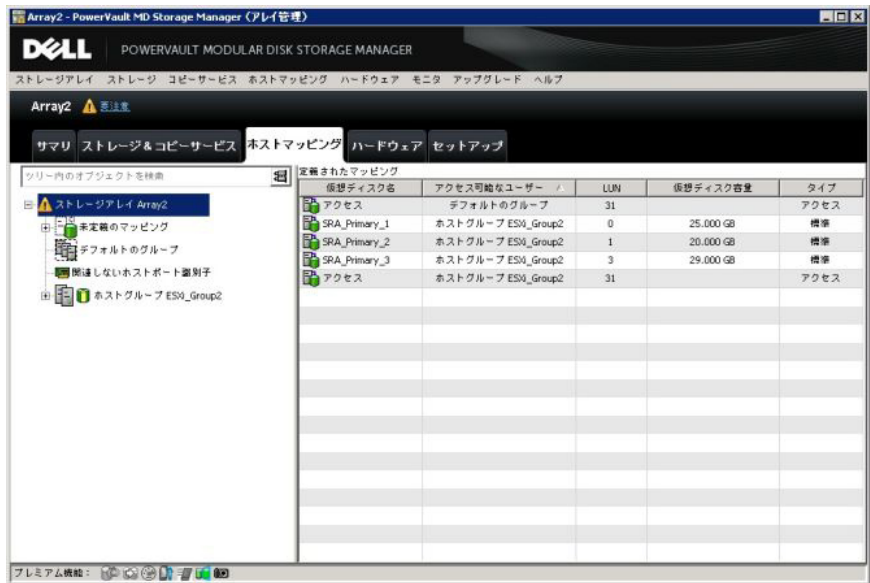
Array2 - PowerVault MD Storage Manager (アレイ管理)

DELL POWERVAULT MODULAR DISK STORAGE MANAGER

ストレージアレイ ストレージ コピーサービス ホストマッピング ハードウェア モニタ アップグレード ヘルプ

Array2 要注意

サマリ ストレージ&コピーサービス ホストマッピング ハードウェア セットアップ

ツリー内のオブジェクトを検索

ストレージアレイ Array2
未定義のマッピング
デフォルトのグループ
関連しないホストポート識別子
ホストグループ ESXi_Group2

定義されたマッピング

| 仮想ディスク名 | アクセス可能なユーザー | LUN | 仮想ディスク容量 | タイプ |
|---|---|---|---|---|
| アクセス | デフォルトのグループ | 31 | | アクセス |
| SRA_Primary_1 | ホストグループ ESXi_Group2 | 0 | 25.000 GB | 標準 |
| SRA_Primary_2 | ホストグループ ESXi_Group2 | 1 | 20.000 GB | 標準 |
| SRA_Primary_3 | ホストグループ ESXi_Group2 | 3 | 29.000 GB | 標準 |
| アクセス | ホストグループ ESXi_Group2 | 31 | | アクセス |

プレミアム機能: